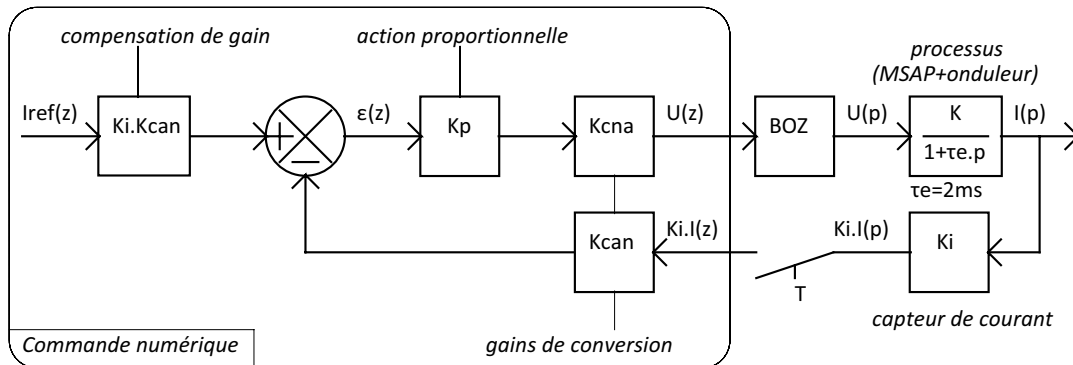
compensation de gain

action proportionnelle

processus
(MSAP+onduleur)

Iref(z)

Ki.Kcan

+

−

ε(z)

Kp

Kcna

U(z)

BOZ

U(p)

K

1+τe.p

I(p)

τe=2ms

Kcan

Ki.I(z)

Ki.I(p)

Ki

T

capteur de courant

Commande numérique

gains de conversion